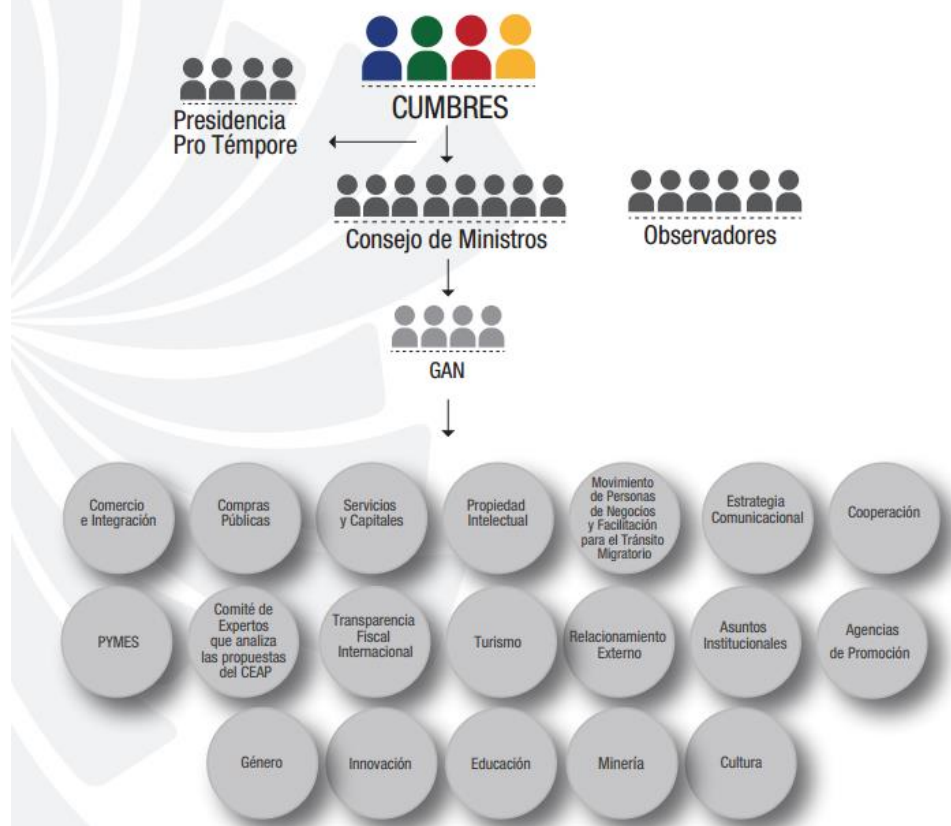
CUMBRES

Presidencia Pro Témpore

Consejo de Ministros

Observadores

GAN

Comercio e Integración

Compras Públicas

Servicios y Capitales

Propiedad Intelectual

Movimiento de Personas de Negocios y Facilitación para el Tránsito Migratorio

Estrategia Comunicacional

Cooperación

PYMES

Comité de Expertos que analiza las propuestas del CEAP

Transparencia Fiscal Internacional

Turismo

Relacionamiento Externo

Asuntos Institucionales

Agencias de Promoción

Género

Innovación

Educación

Minería

Cultura